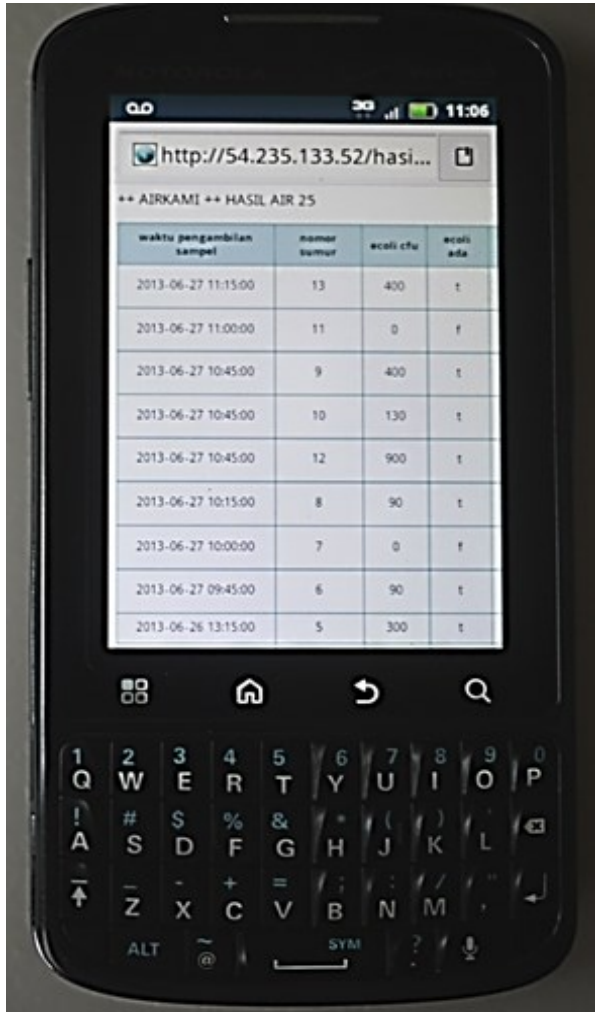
11:06

http://54.235.133.52/hasi...

++ AIRKAMI ++ HASIL AIR 25

| waktu pengambilan sampel | nomor sumur | ecoli cfu | ecoli ada |
|---|---|---|---|
| 2013-06-27 11:15:00 | 13 | 400 | t |
| 2013-06-27 11:00:00 | 11 | 0 | f |
| 2013-06-27 10:45:00 | 9 | 400 | t |
| 2013-06-27 10:45:00 | 10 | 130 | t |
| 2013-06-27 10:45:00 | 12 | 900 | t |
| 2013-06-27 10:15:00 | 8 | 90 | t |
| 2013-06-27 10:00:00 | 7 | 0 | f |
| 2013-06-27 09:45:00 | 6 | 90 | t |
| 2013-06-26 13:15:00 | 5 | 300 | t |

1 Q 2 W 3 E 4 R 5 T 6 Y 7 U 8 I 9 O 0 P
! A # S $ D % F & G H J K L
Z X C V B N M
ALT @ SYM